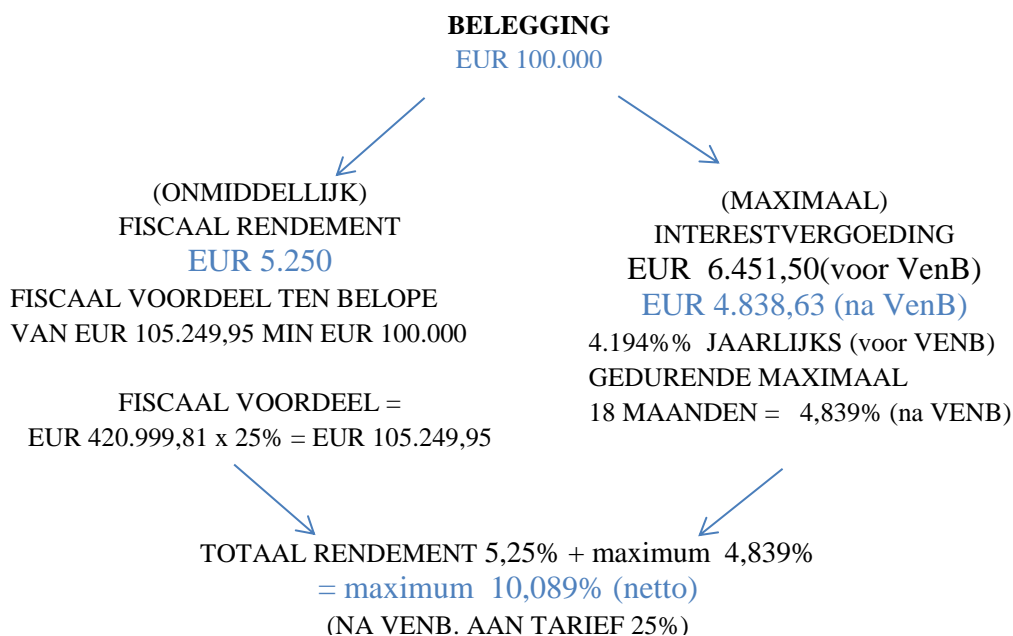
BELEGGING
EUR 100.000

(ONMIDDELLIJK)
FISCAAL RENDEMENT
EUR 5.250
FISCAAL VOORDEEL TEN BELOPE VAN EUR 105.249,95 MIN EUR 100.000

FISCAAL VOORDEEL =
EUR 420.999,81 x 25% = EUR 105.249,95

(MAXIMAAL)
INTERESTVERGOEDING
EUR 6.451,50(voor VenB)
EUR 4.838,63 (na VenB)
4.194%% JAARLIJKS (voor VENB)
GEDURENDE MAXIMAAL
18 MAANDEN = 4,839% (na VENB)

TOTAAL RENDEMENT 5,25% + maximum 4,839%
= maximum 10,089% (netto)
(NA VENB. AAN TARIEF 25%)